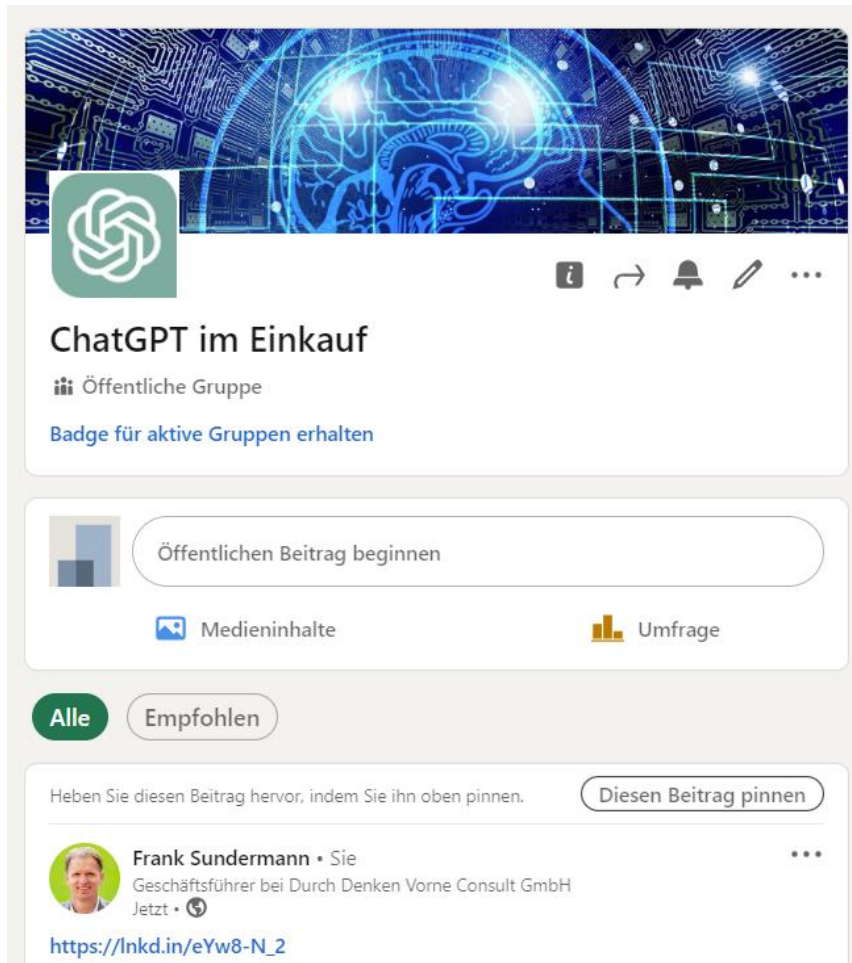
ChatGPT im Einkauf

Öffentliche Gruppe

Badge für aktive Gruppen erhalten

Öffentlichen Beitrag beginnen

Medieninhalte

Umfrage

Alle

Empfohlen

Heben Sie diesen Beitrag hervor, indem Sie ihn oben pinnen.

Diesen Beitrag pinnen

Frank Sundermann • Sie
Geschäftsführer bei Durch Denken Vorne Consult GmbH
Jetzt •

https://lnkd.in/eYw8-N_2